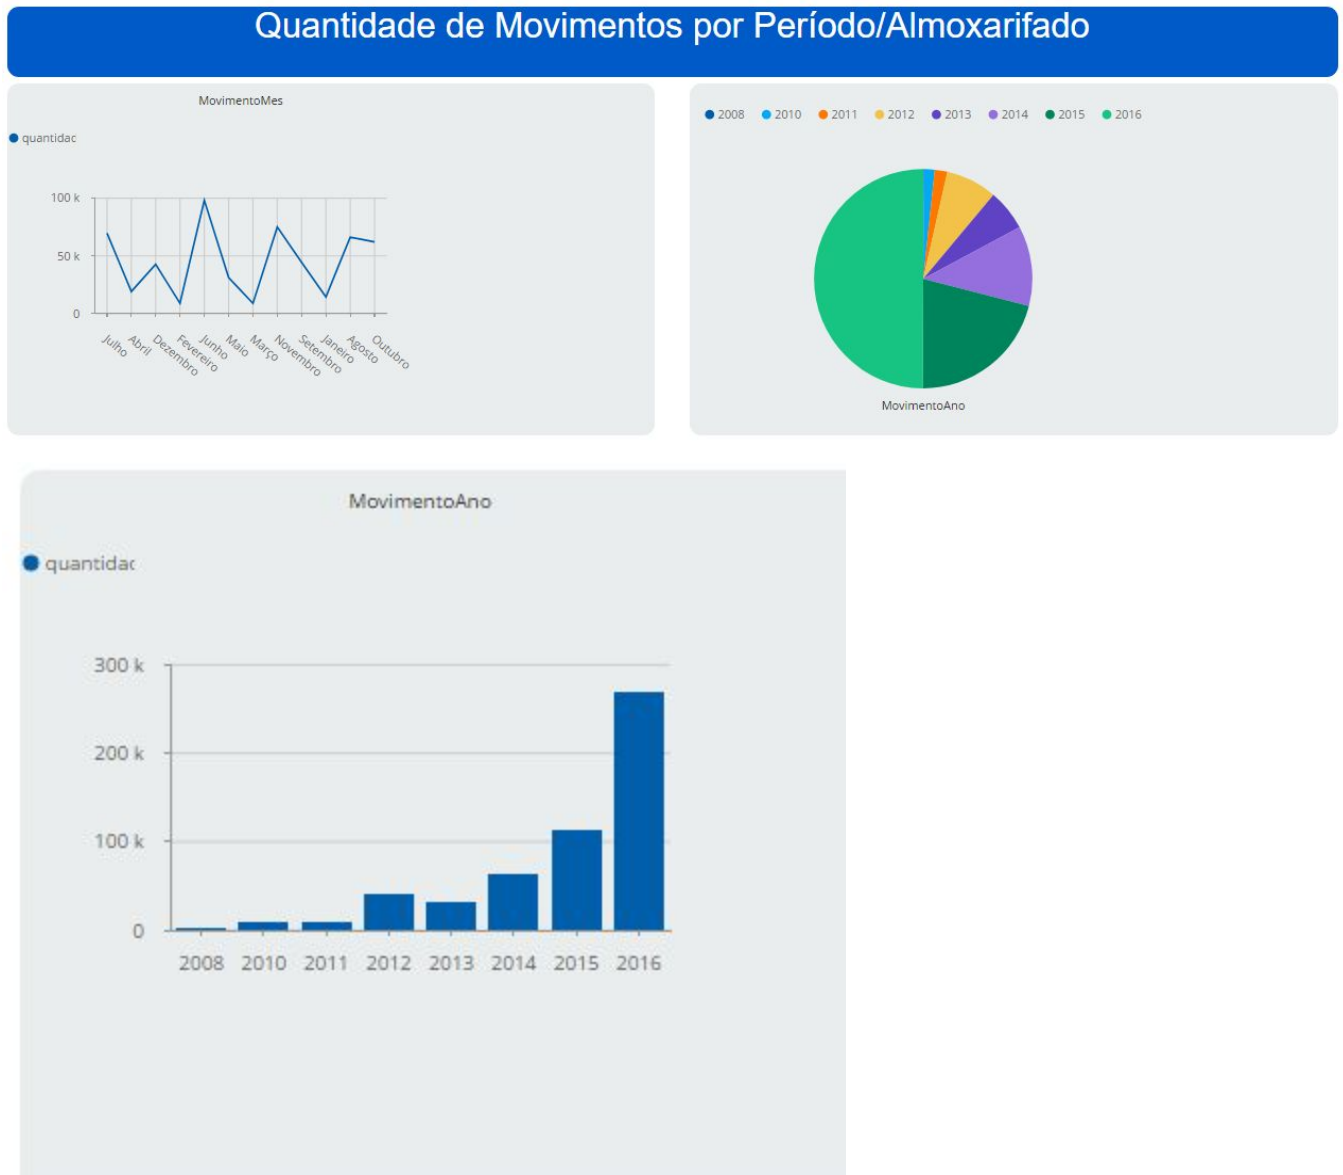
Quantidade de Movimentos por Período/Almoxarifado

MovimentoMes

quantidac

100 k
50 k
0

Julho Abril Dezembro Fevereiro Junho Maio Março Novembro Setembro Janeiro Agosto Outubro

2008 2010 2011 2012 2013 2014 2015 2016

MovimentoAno

MovimentoAno

quantidac

300 k
200 k
100 k
0

2008 2010 2011 2012 2013 2014 2015 2016